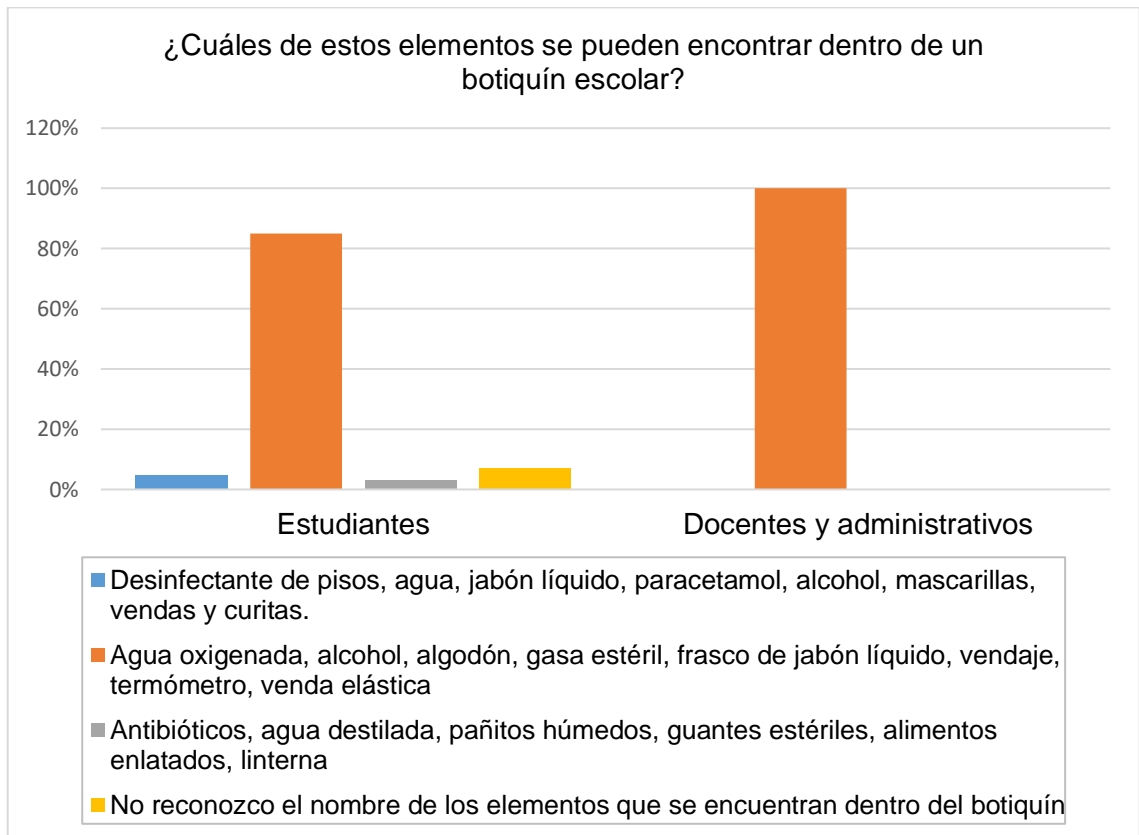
¿Cuáles de estos elementos se pueden encontrar dentro de un botiquín escolar?

120%
100%
80%
60%
40%
20%
0%

Estudiantes
Docentes y administrativos

Desinfectante de pisos, agua, jabón líquido, paracetamol, alcohol, mascarillas, vendas y curitas.

Agua oxigenada, alcohol, algodón, gasa estéril, frasco de jabón líquido, vendaje, termómetro, venda elástica

Antibióticos, agua destilada, pañitos húmedos, guantes estériles, alimentos enlatados, linterna

No reconozco el nombre de los elementos que se encuentran dentro del botiquín